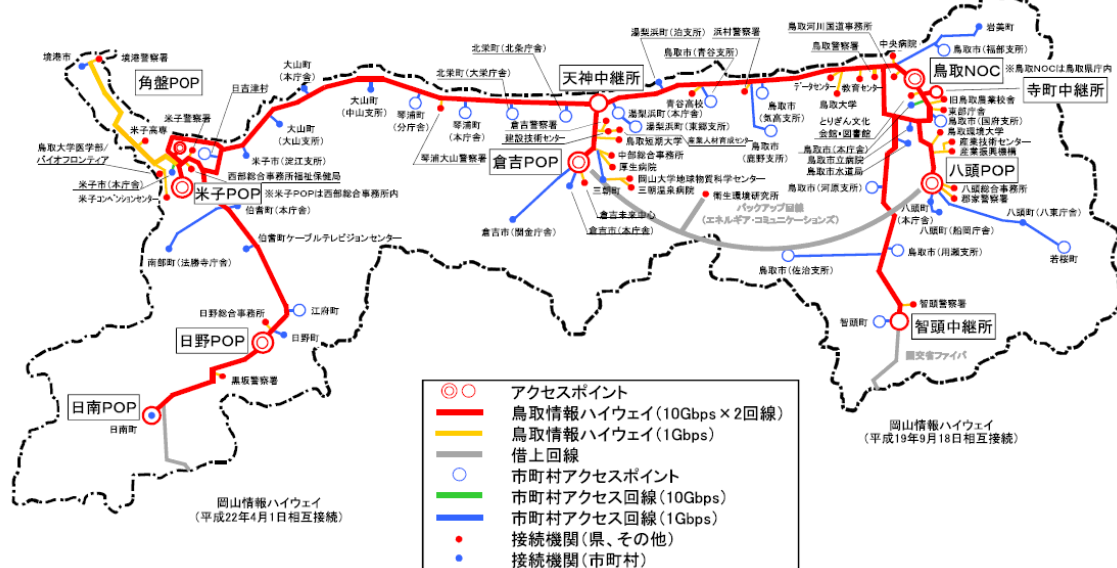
境港市
境港警察署
角盤POP
日吉津村
大山町（本庁舎）
大山町（中山支所）
大山町（大山支所）
米子高専
米子警察署
鳥取大学医学部／バイオフロンティア
米子市（本庁舎）
米子コンベンションセンター
米子POP
※米子POPは西部総合事務所内
西部総合事務所福祉保健局
米子市（淀江支所）
伯耆町（本庁舎）
伯耆町ケーブルテレビジョンセンター
南部町（法勝寺庁舎）
江府町
日野総合事務所
日野POP
日野町
黒坂警察署
日南POP
日南町
岡山情報ハイウェイ
（平成22年4月1日相互接続）
琴浦町（分庁舎）
琴浦町（本庁舎）
琴浦大山警察署
北栄町（大栄庁舎）
北栄町（北条庁舎）
倉吉警察署
建設技術センター
天神中継所
湯梨浜町（泊支所）
湯梨浜町（本庁舎）
湯梨浜町（東郷支所）
浜村警察署
鳥取市（青谷支所）
青谷高校
鳥取短期大学
産業人材育成センター
中部総合事務所
厚生病院
三朝町
岡山大学地球物質科学センター
三朝温泉病院
衛生環境研究所
倉吉POP
倉吉未来中心
倉吉市（本庁舎）
倉吉市（関金庁舎）
バックアップ回線
（エネルギア・コミュニケーションズ）
鳥取市（気高支所）
鳥取市（鹿野支所）
鳥取河川国道事務所
鳥取警察署
データセンター
教育センター
中央病院
鳥取大学
とりぎん文化会館・図書館
鳥取市（国府支所）
鳥取市（本庁舎）
鳥取市立病院
鳥取市水道局
鳥取市（河原支所）
鳥取市（佐治支所）
岩美町
鳥取市（福部支所）
鳥取NOC
※鳥取NOCは鳥取県庁内
寺町中継所
旧鳥取農業校舎
東部庁舎
鳥取環境大学
産業技術センター
産業振興機構
八頭POP
八頭総合事務所
郡家警察署
八頭町（本庁舎）
八頭町（船岡庁舎）
八頭町（八東庁舎）
鳥取市（用瀬支所）
若桜町
智頭警察署
智頭町
智頭中継所
国交省ファイバ
岡山情報ハイウェイ
（平成19年9月18日相互接続）
アクセスポイント
鳥取情報ハイウェイ（10Gbps×2回線）
鳥取情報ハイウェイ（1Gbps）
借上回線
市町村アクセスポイント
市町村アクセス回線（10Gbps）
市町村アクセス回線（1Gbps）
接続機関（県、その他）
接続機関（市町村）